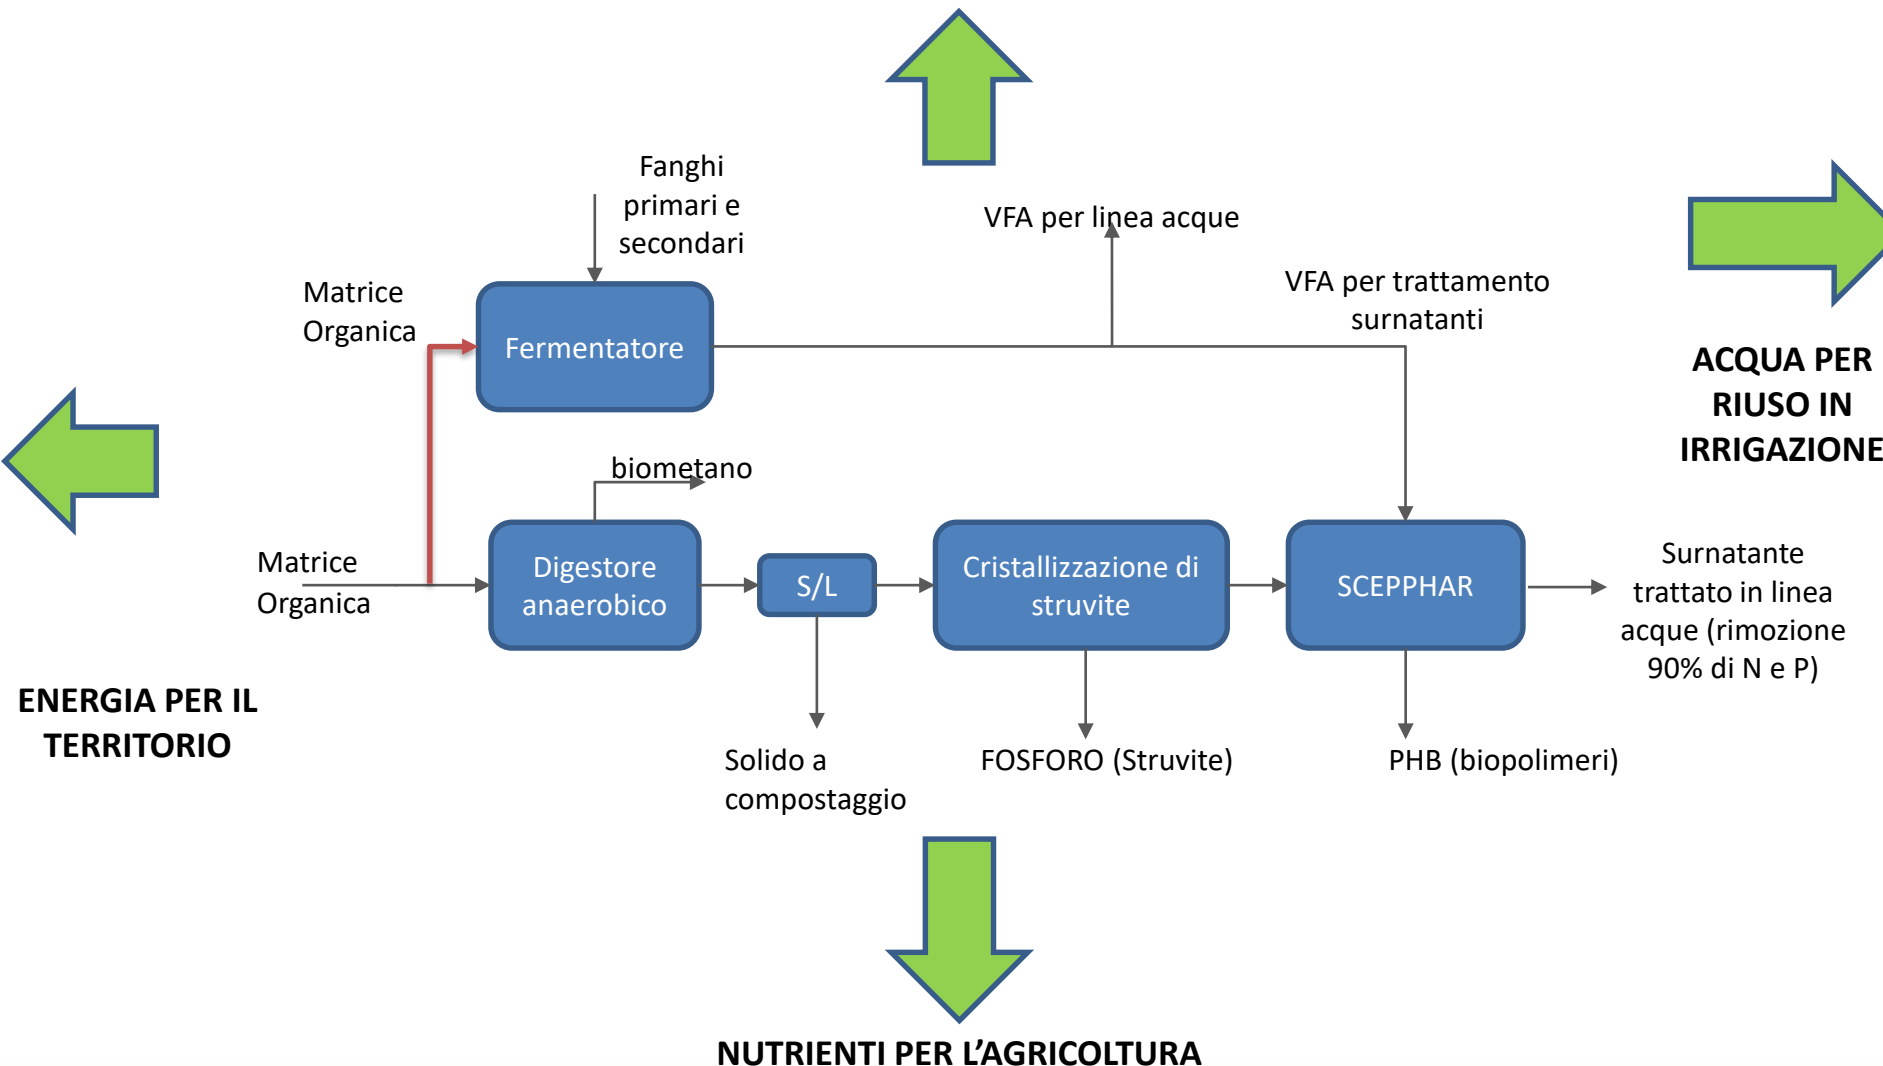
Fanghi primari e secondari

VFA per linea acque

ACQUA PER RIUSO IN IRRIGAZIONE

Matrice Organica

Fermentatore

VFA per trattamento surnatanti

biometano

Matrice Organica

Digestore anaerobico

S/L

Cristallizzazione di struvite

SCEPPHAR

Surnatante trattato in linea acque (rimozione 90% di N e P)

ENERGIA PER IL TERRITORIO

Solido a compostaggio

FOSFORO (Struvite)

PHB (biopolimeri)

NUTRIENTI PER L'AGRICOLTURA